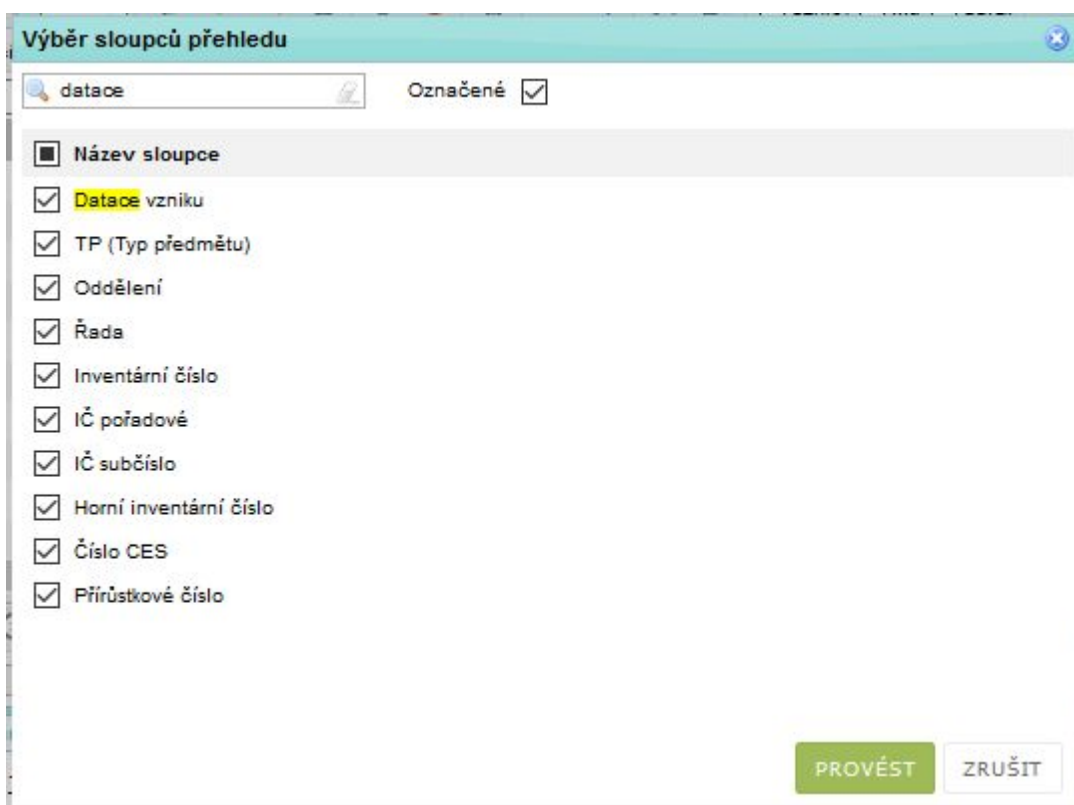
Výběr sloupců přehledu

datace

Označené

Název sloupce

Datace vzniku

TP (Typ předmětu)

Oddělení

Řada

Inventární číslo

IČ pořadové

IČ subčíslo

Horní inventární číslo

Číslo CES

Přírůstkové číslo

PROVÉST

ZRUŠIT